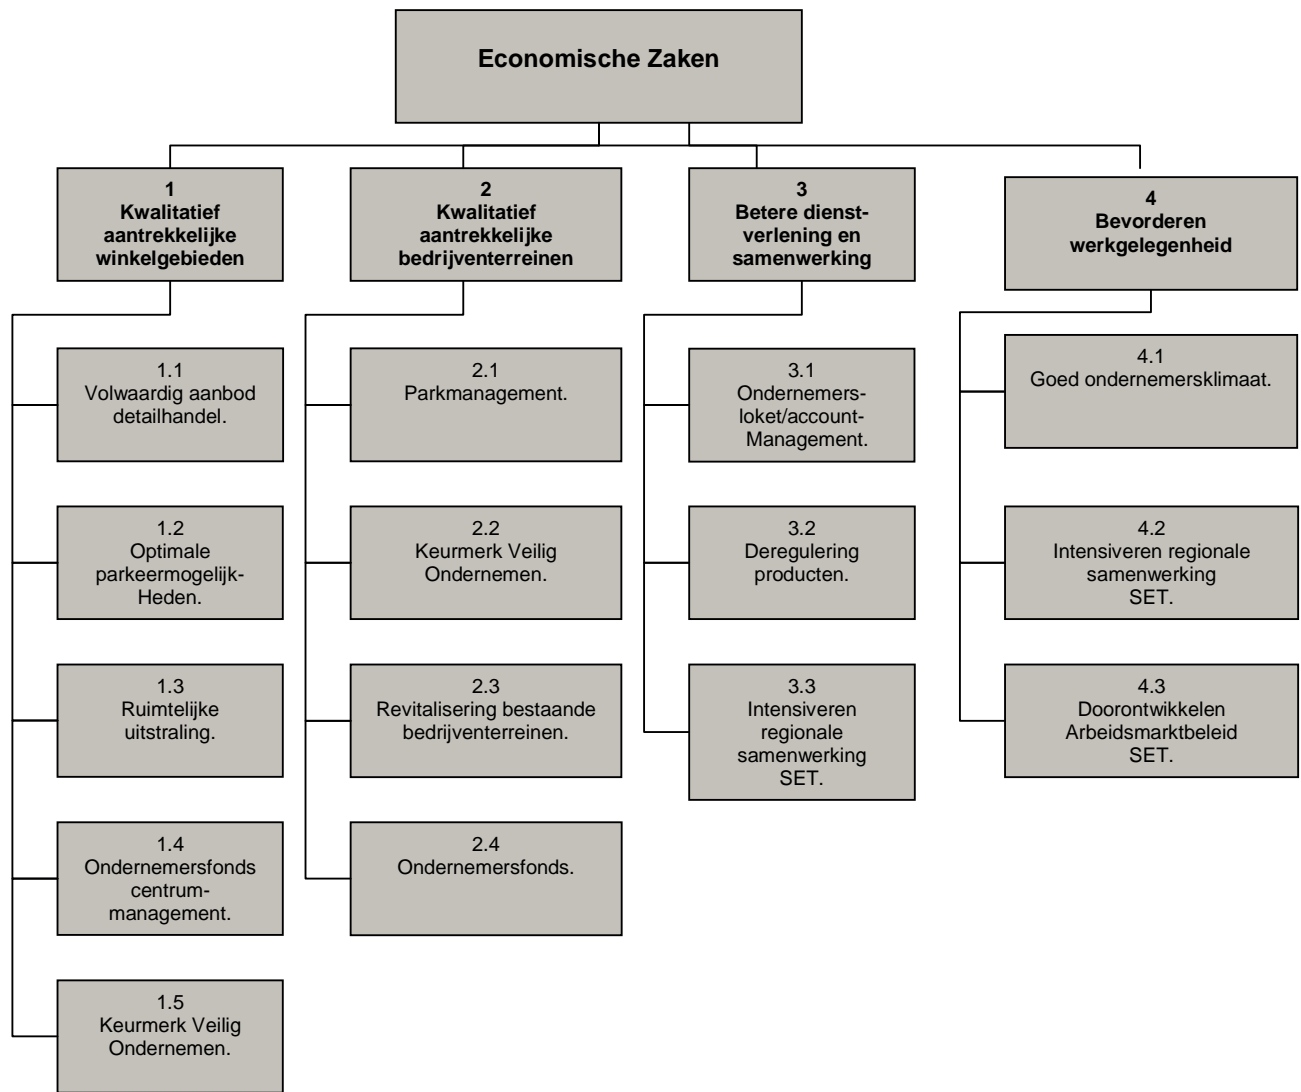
Economische Zaken

1
Kwalitatief aantrekkelijke winkelgebieden

1.1
Volwaardig aanbod detailhandel.

1.2
Optimale parkeermogelijk-Heden.

1.3
Ruimtelijke uitstraling.

1.4
Ondernemersfonds centrum-management.

1.5
Keurmerk Veilig Ondernemen.

2
Kwalitatief aantrekkelijke bedrijventerreinen

2.1
Parkmanagement.

2.2
Keurmerk Veilig Ondernemen.

2.3
Revitalisering bestaande bedrijventerreinen.

2.4
Ondernemersfonds.

3
Betere dienst-verlening en samenwerking

3.1
Ondernemers-loket/account-Management.

3.2
Deregulering producten.

3.3
Intensiveren regionale samenwerking SET.

4
Bevorderen werkgelegenheid

4.1
Goed ondernemersklimaat.

4.2
Intensiveren regionale samenwerking SET.

4.3
Doorontwikkelen Arbeidsmarktbeleid SET.